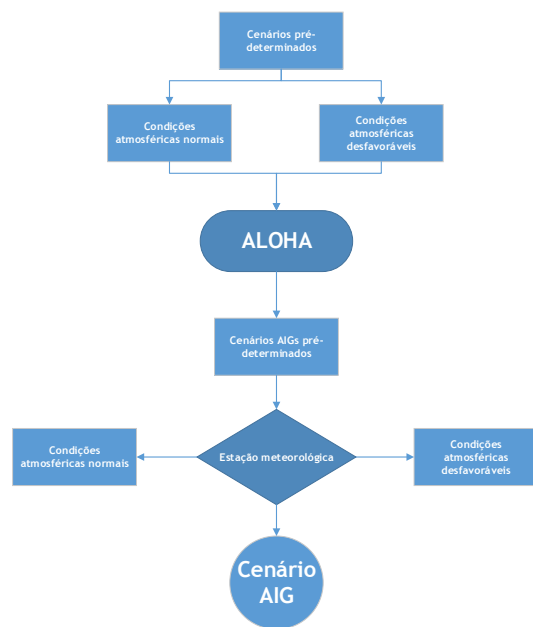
Cenários pré-determinados

Condições atmosféricas normais

Condições atmosféricas desfavoráveis

ALOHA

Cenários AIGs pré-determinados

Condições atmosféricas normais

Estação meteorológica

Condições atmosféricas desfavoráveis

Cenário AIG